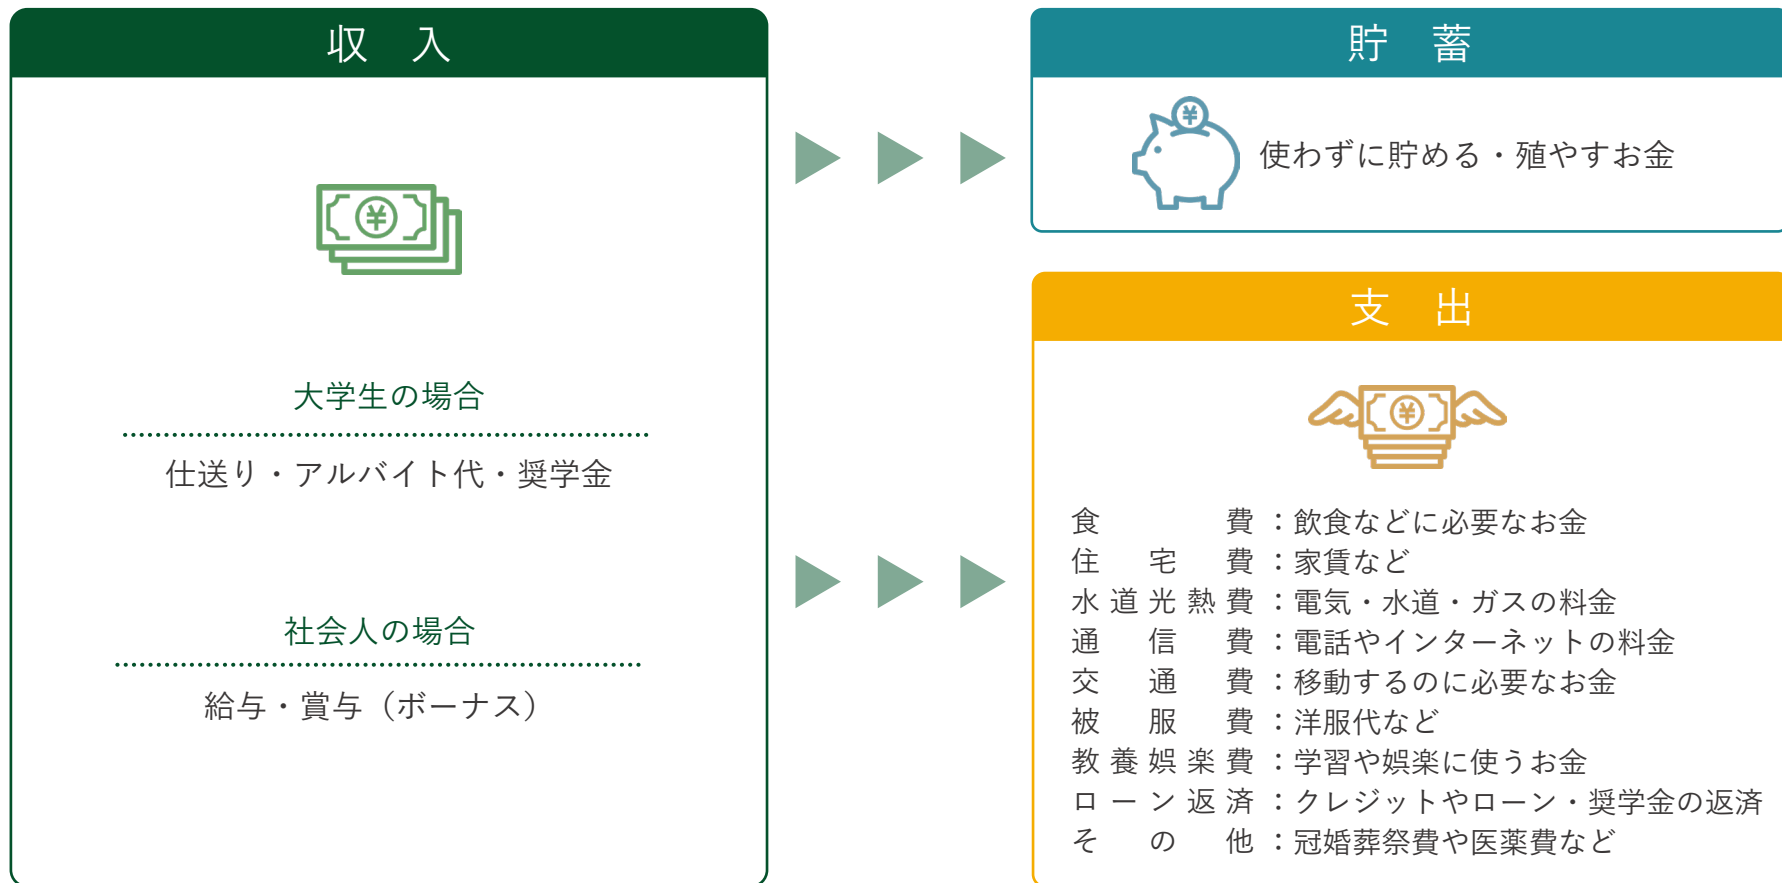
収　入

大学生の場合

仕送り・アルバイト代・奨学金

社会人の場合

給与・賞与（ボーナス）

貯　蓄

使わずに貯める・殖やすお金

支　出

食費：飲食などに必要なお金
住宅費：家賃など
水道光熱費：電気・水道・ガスの料金
通信費：電話やインターネットの料金
交通費：移動するのに必要なお金
被服費：洋服代など
教養娯楽費：学習や娯楽に使うお金
ローン返済：クレジットやローン・奨学金の返済
その他：冠婚葬祭費や医薬費など